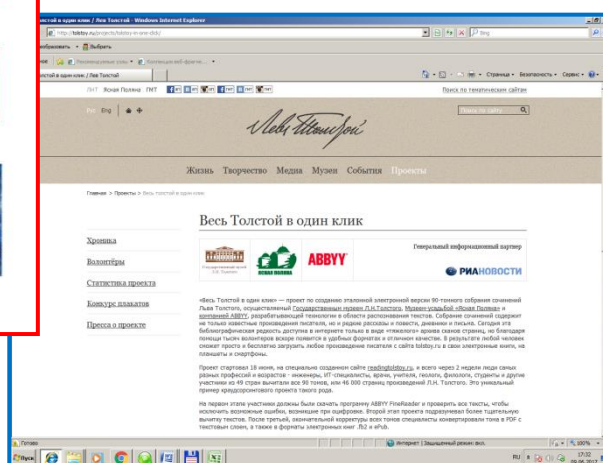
толстой в один клик / Лев Толстой - Windows Internet Explorer

http://tolstoy.ru/projects/tolstoy-in-one-click/

Bing

Избранное | Выбрать

Рекомендуемые узлы | Коллекция веб-фрагм...

Толстой в один клик / Лев Толстой

Страница | Безопасность | Сервис

ЛНТ Ясная Поляна ГМТ

Поиск по тематическим сайтам

Rus Eng

Лев Толстой

Жизнь Творчество Медиа Музеи События Проекты

Главная > Проекты > Весь Толстой в один клик

Весь Толстой в один клик

Хроника

Волонтёры

Статистика проекта

Конкурс плакатов

Пресса о проекте

Ясная Поляна

ABBYY

Генеральный информационный партнер

РИАНОВОСТИ

«Весь Толстой в один клик» — проект по созданию эталонной электронной версии 90-томного собрания сочинений Льва Толстого, осуществляемый Государственным музеем Л.Н.Толстого, Музеем-усадьбой «Ясная Поляна» и компанией ABBYY, разработавшей технологии в области распознавания текстов. Собрание сочинений содержит не только известные произведения писателя, но и редкие рассказы и повести, дневники и письма. Сегодня эта библиографическая редкость доступна в интернете только в виде «тяжелого» архива сканов страниц, но благодаря помощи тысяч волонтеров вскоре появится в удобных форматах и отличном качестве. В результате любой человек сможет просто и бесплатно загрузить любое произведение писателя с сайта tolstoy.ru в свою электронную книгу, на планшеты и смартфоны.

Проект стартовал 18 июня, на специально созданном сайте read@tolstoy.ru, и всего через 2 недели люди самых разных профессий и возрастов - инженеры, ИТ-специалисты, врачи, учителя, геологи, филологи, студенты и другие участники из 49 стран вычитали все 90 томов, или 46 000 страниц произведений Л.Н. Толстого. Это уникальный пример краудсорсингового проекта такого рода.

На первом этапе участники должны были скачать программу ABBYY FineReader и проверить все тексты, чтобы исключить возможные ошибки, возникшие при оцифровке. Второй этап проекта подразумевал более тщательную вычитку текстов. После третьей, окончательной корректуры всех томов специалисты конвертировали тома в PDF с текстовым слоем, а также в форматы электронных книг .fb2 и ePub.

Готово

Интернет | Защищенный режим: выкл.

100%

Пуск

RU

17:32